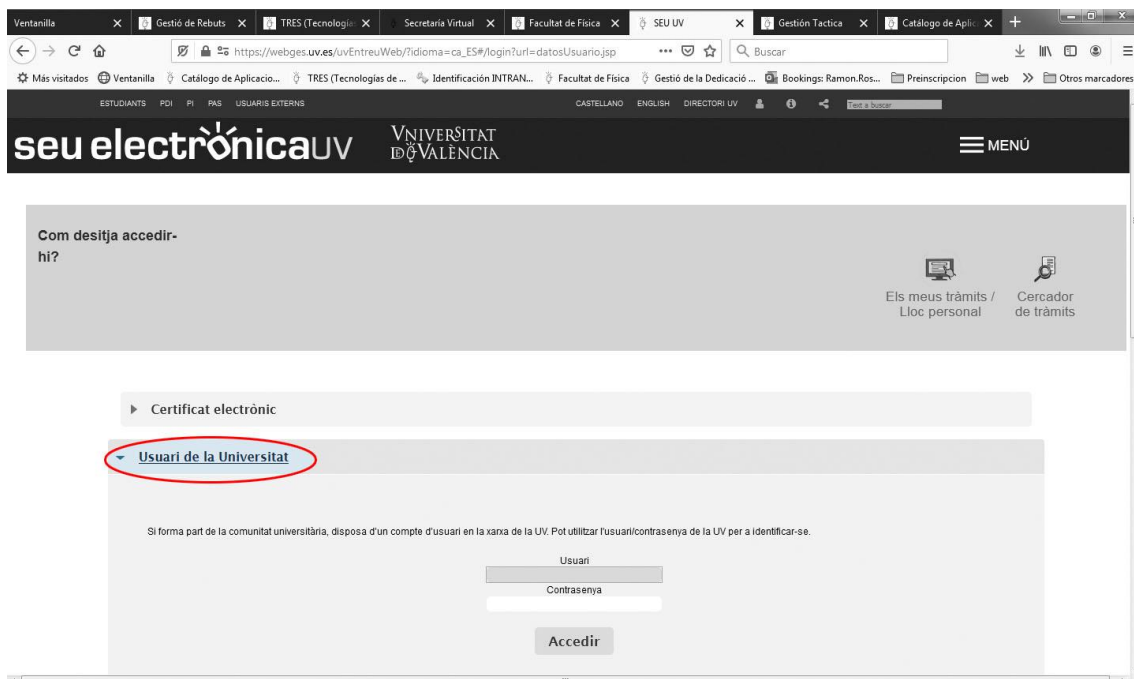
Ventanilla | Gestió de Rebuts | TRES (Tecnologia | Secretaria Virtual | Facultat de Física | SEU UV | Gestión Tactica | Catálogo de Aplic

https://webges.uv.es/uvEntreuWeb/?idioma=ca_ES#/login?url=datosUsuario.jsp

Buscar

Más visitados | Ventanilla | Catálogo de Aplicacio... | TRES (Tecnologías de ... | Identificación INTRAN... | Facultat de Física | Gestió de la Dedicació ... | Bookings: Ramon.Ros... | Preinscripcion | web | Otros marcadores

ESTUDIANTS PDI PI PAS USUARIS EXTERNS

CASTELLANO ENGLISH DIRECTORI UV

Text a buscar

seu electrònicaUV

VNIVERSITAT DE VALÈNCIA

MENÚ

Com desitja accedir-hi?

Els meus tràmits / Lloc personal

Cercador de tràmits

Certificat electrònic

Usuari de la Universitat

Si forma part de la comunitat universitària, disposa d'un compte d'usuari en la xarxa de la UV. Pot utilitzar l'usuari/contrasenya de la UV per a identificar-se.

Usuari

Contrasenya

Accedir